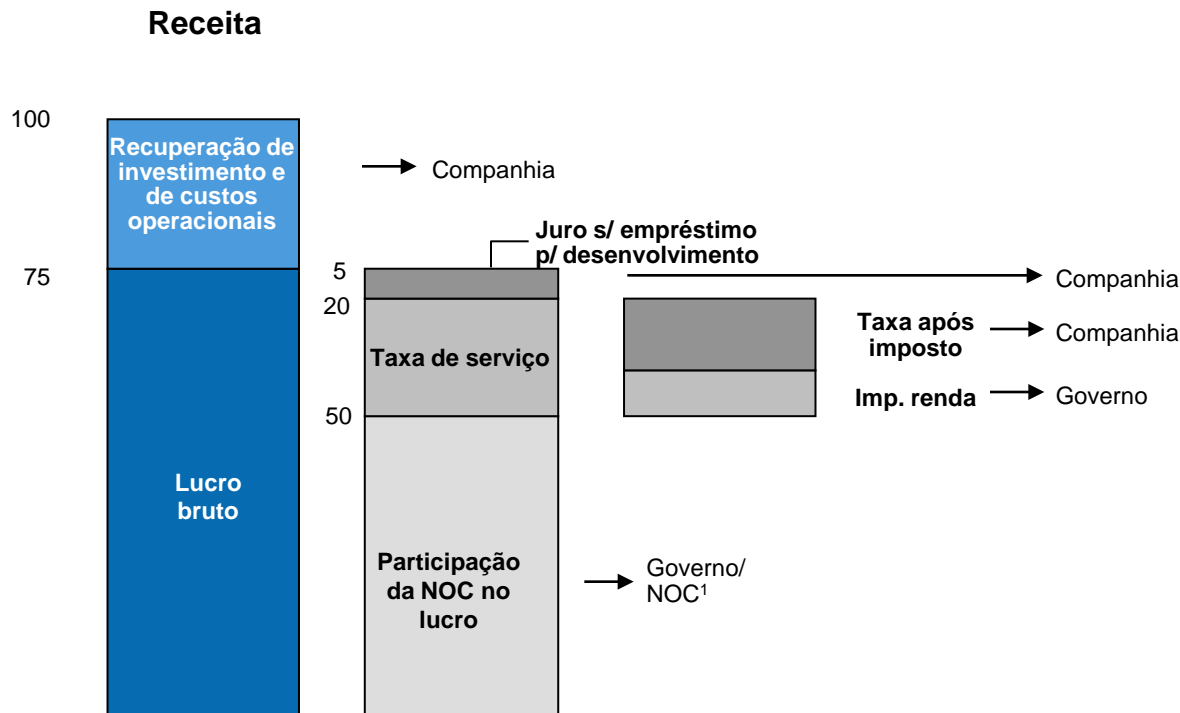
Receita

100

Recuperação de investimento e de custos operacionais

Companhia

75

Lucro bruto

5

Juro s/ empréstimo p/ desenvolvimento

Companhia

20

Taxa de serviço

Taxa após imposto

Companhia

Imp. renda

Governo

50

Participação da NOC no lucro

Governo/ NOC$^1$